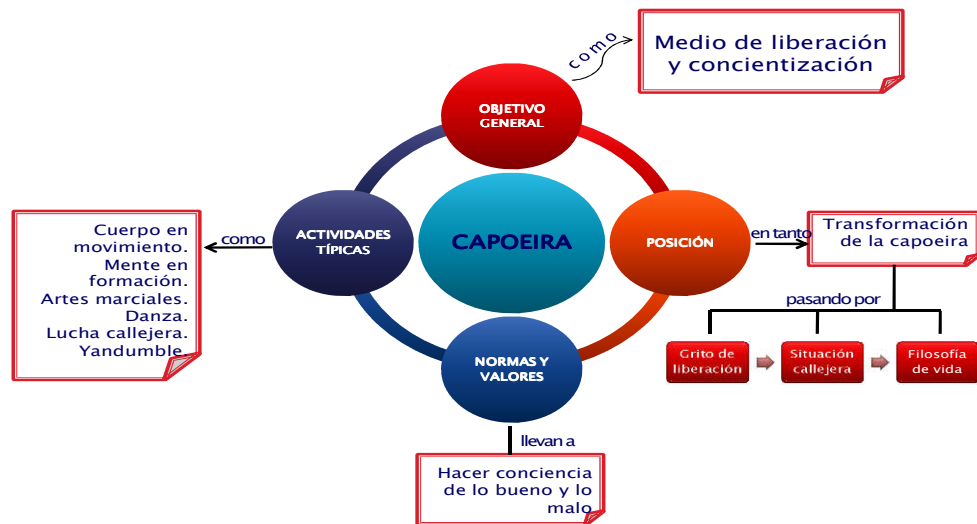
como

Medio de liberación y concientización

OBJETIVO GENERAL

CAPOEIRA

ACTIVIDADES TÍPICAS

como

Cuerpo en movimiento. Mente en formación. Artes marciales. Danza. Lucha callejera. Yandumble.

POSICIÓN

en tanto

Transformación de la capoeira

pasando por

Grito de liberación

Situación callejera

Filosofía de vida

NORMAS Y VALORES

llevan a

Hacer conciencia de lo bueno y lo malo